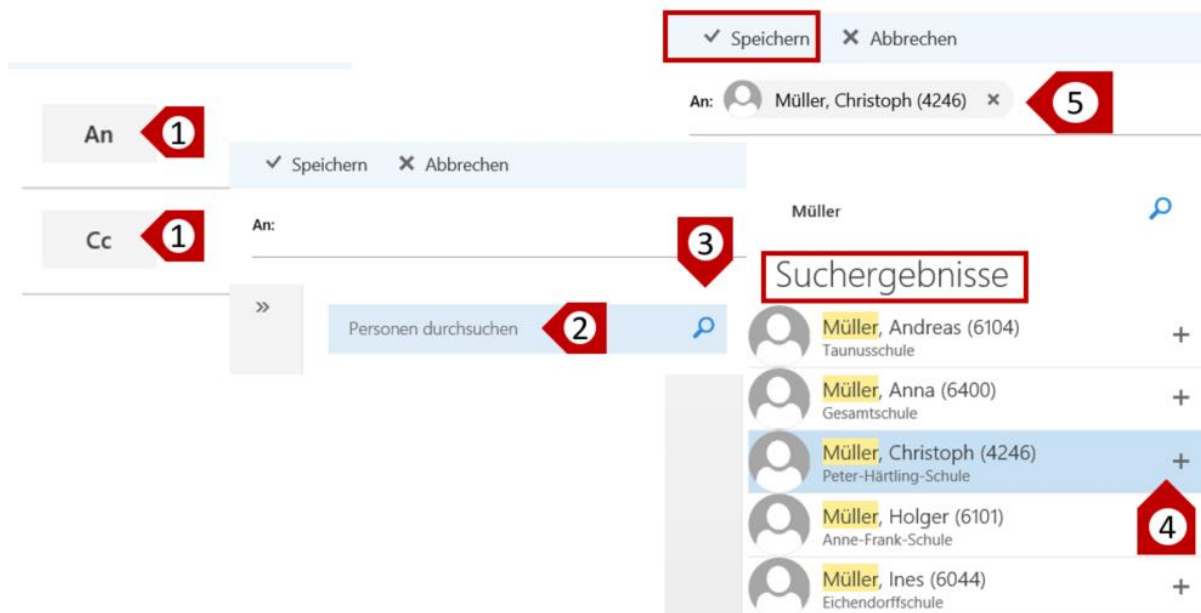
✓ Speichern ✕ Abbrechen

An: Müller, Christoph (4246) ✕ 5

An 1

Cc 1

✓ Speichern ✕ Abbrechen

An:

3

Müller

Suchergebnisse

»

Personen durchsuchen 2

Müller, Andreas (6104)
Taunusschule
+

Müller, Anna (6400)
Gesamtschule
+

Müller, Christoph (4246)
Peter-Härtling-Schule
+

4

Müller, Holger (6101)
Anne-Frank-Schule

Müller, Ines (6044)
Eichendorffschule
+